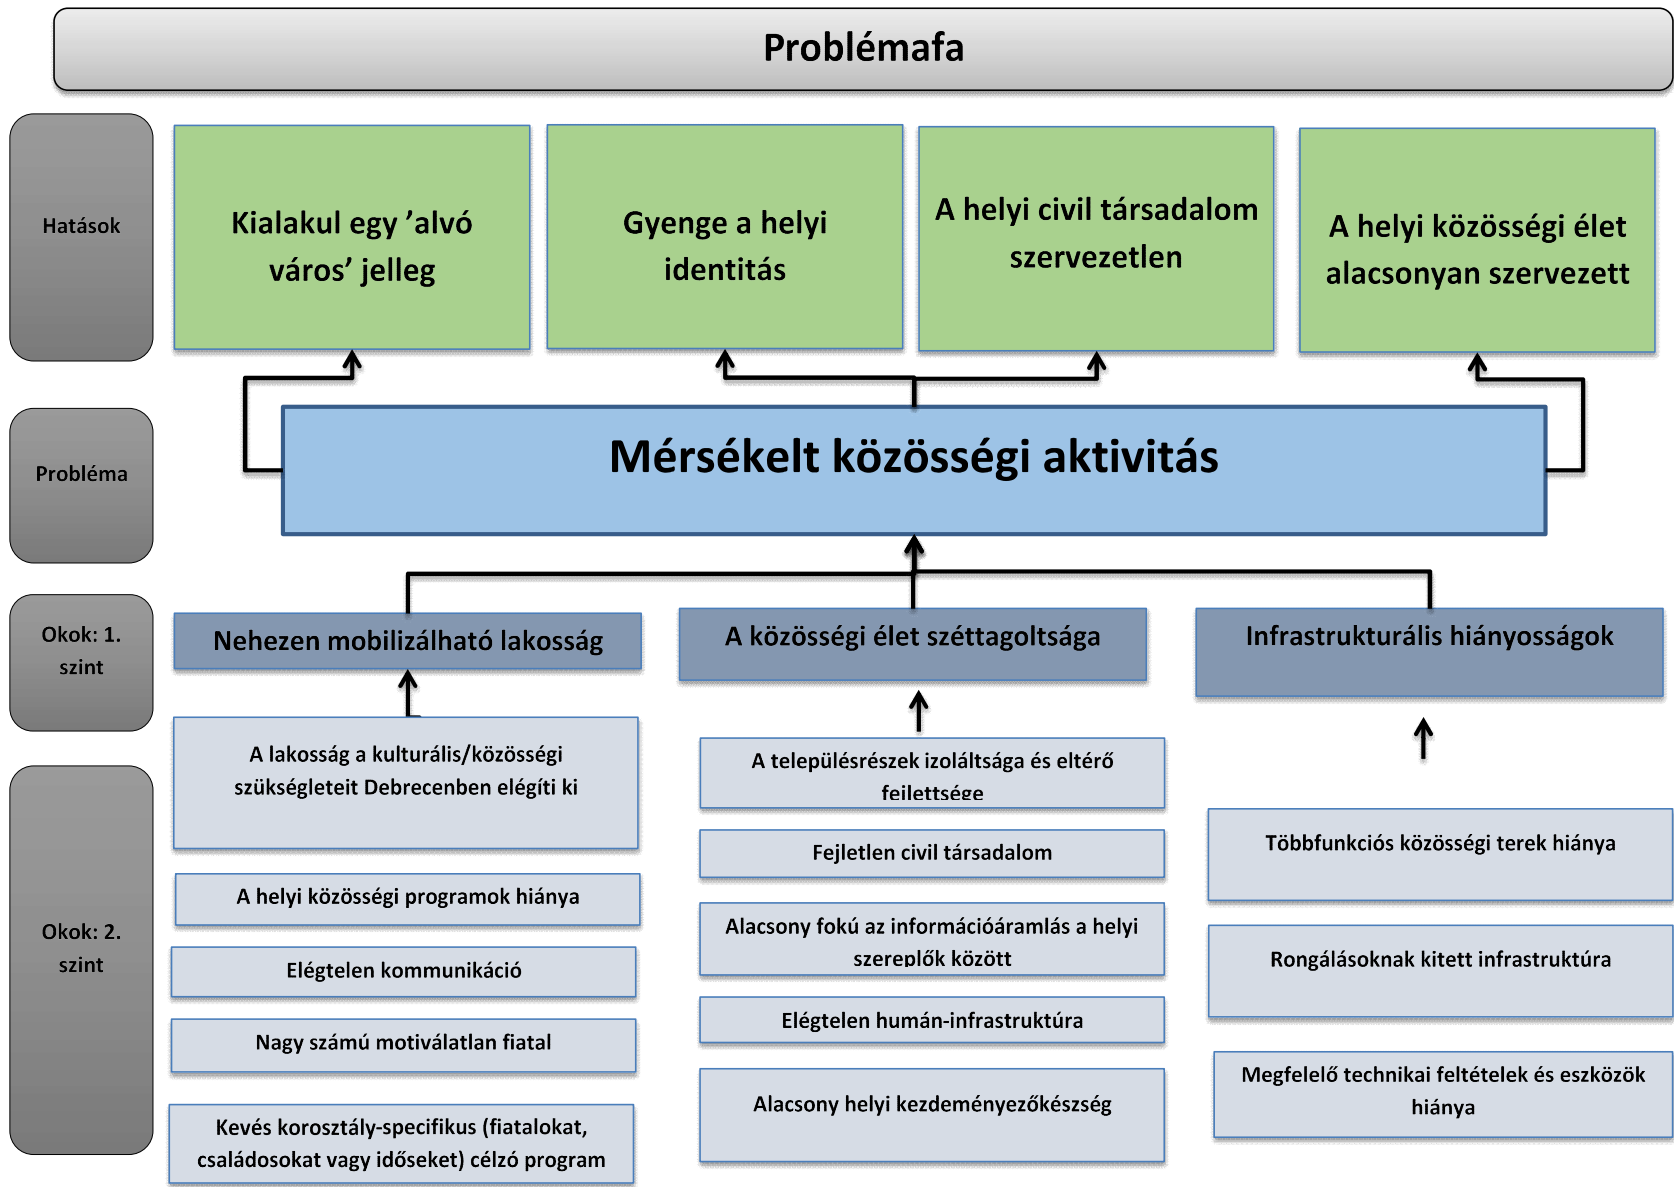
Problémafa

Hatások

Kialakul egy ’alvó város’ jelleg

Gyenge a helyi identitás

A helyi civil társadalom szervezetlen

A helyi közösségi élet alacsonyan szervezett

Probléma

Mérsékelt közösségi aktivitás

Okok: 1. szint

Nehezen mobilizálható lakosság

A közösségi élet széttagoltsága

Infrastrukturális hiányosságok

Okok: 2. szint

A lakosság a kulturális/közösségi szükségleteit Debrecenben elégíti ki

A helyi közösségi programok hiánya

Elégtelen kommunikáció

Nagy számú motiválatlan fiatal

Kevés korosztály-specifikus (fiatalokat, családosokat vagy időseket) célzó program

A településrészek izoláltsága és eltérő fejlettsége

Fejletlen civil társadalom

Alacsony fokú az információáramlás a helyi szereplők között

Elégtelen humán-infrastruktúra

Alacsony helyi kezdeményezőkészség

Többfunkciós közösségi terek hiánya

Rongálásoknak kitett infrastruktúra

Megfelelő technikai feltételek és eszközök hiánya